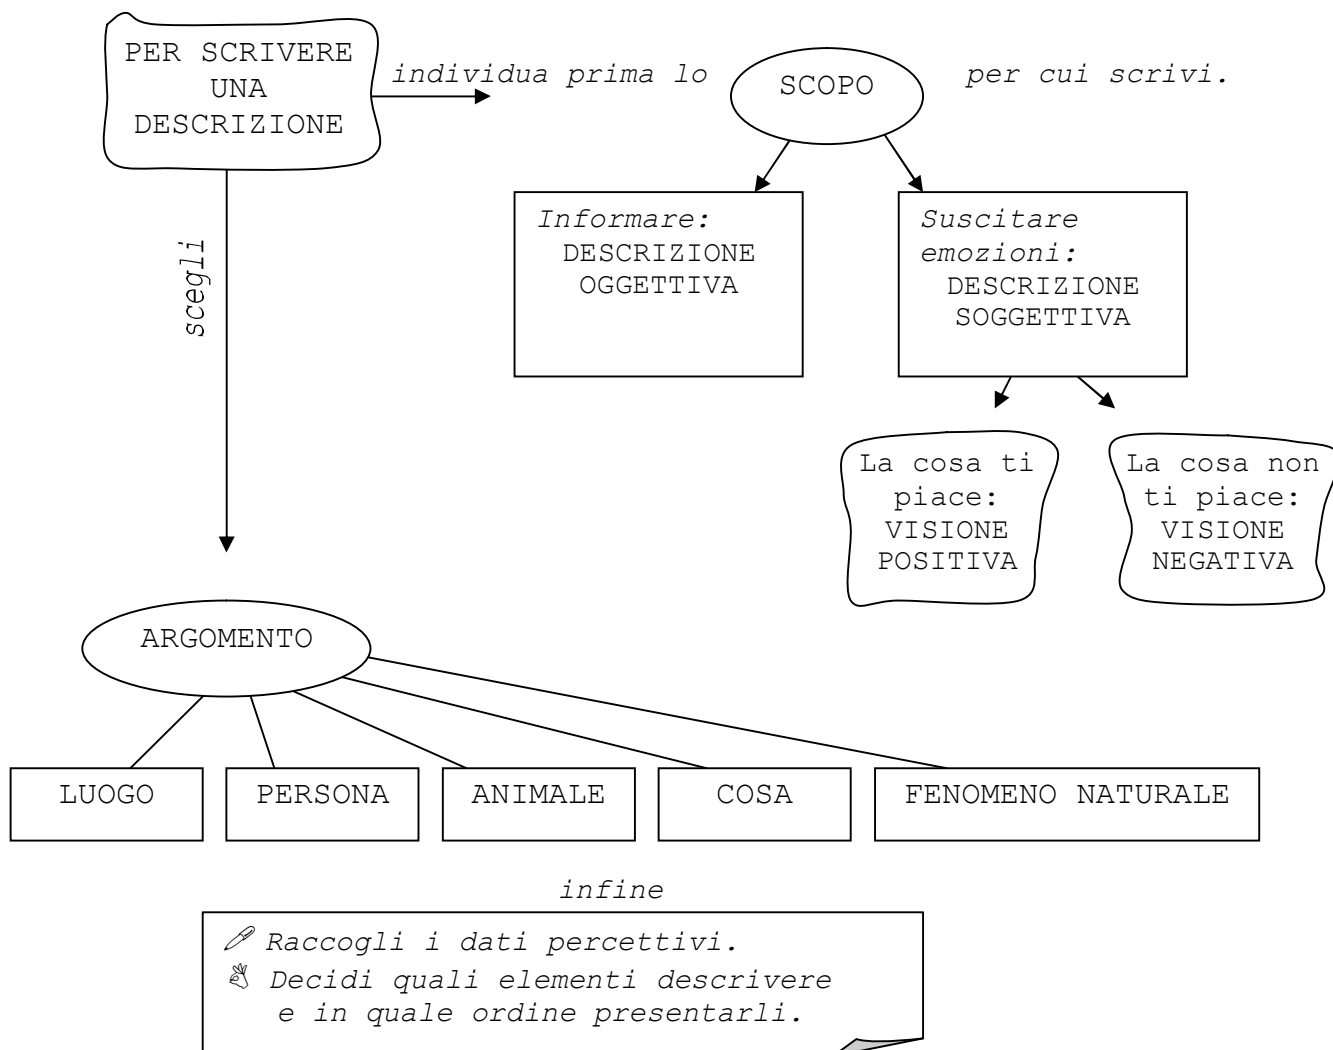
PER SCRIVERE UNA DESCRIZIONE

individua prima lo

SCOPO

per cui scrivi.

Informare: DESCRIZIONE OGGETTIVA

Suscitare emozioni: DESCRIZIONE SOGGETTIVA

La cosa ti piace: VISIONE POSITIVA

La cosa non ti piace: VISIONE NEGATIVA

scegli

ARGOMENTO

| LUOGO | PERSONA | ANIMALE | COSA | FENOMENO NATURALE |
|---|---|---|---|---|

infine

Raccogli i dati percettivi.
Decidi quali elementi descrivere e in quale ordine presentarli.